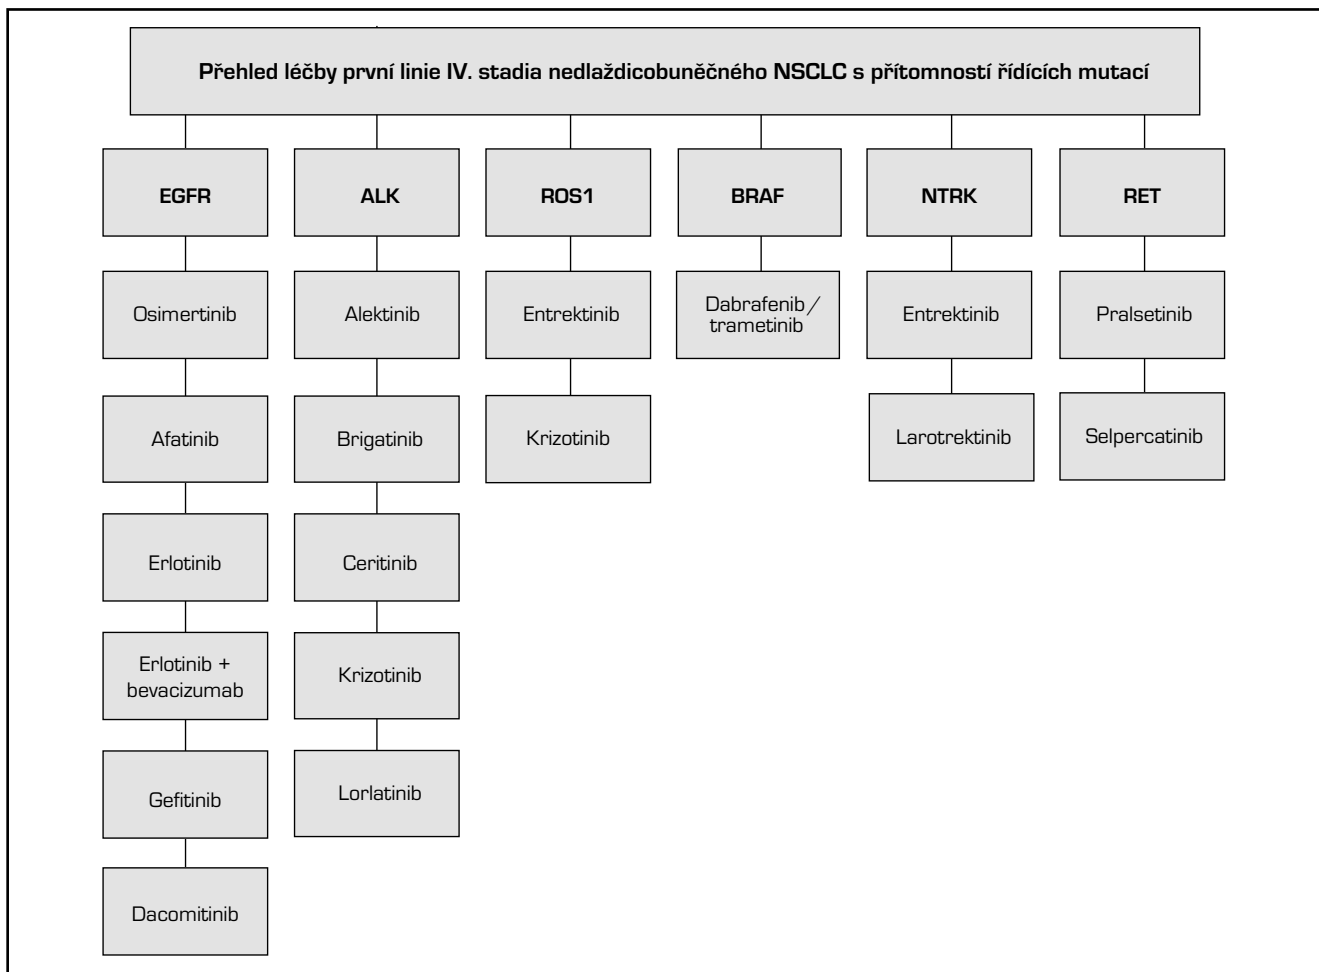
Přehled léčby první linie IV. stadia nedlaždicobuněčného NSCLC s přítomností řídících mutací

EGFR

Osimertinib

Afatinib

Erlotinib

Erlotinib + bevacizumab

Gefitinib

Dacomitinib

ALK

Alektinib

Brigatinib

Ceritinib

Krizotinib

Lorlatinib

ROS1

Entrektinib

Krizotinib

BRAF

Dabrafenib / trametinib

NTRK

Entrektinib

Larotrektinib

RET

Pralsetinib

Selpercatinib